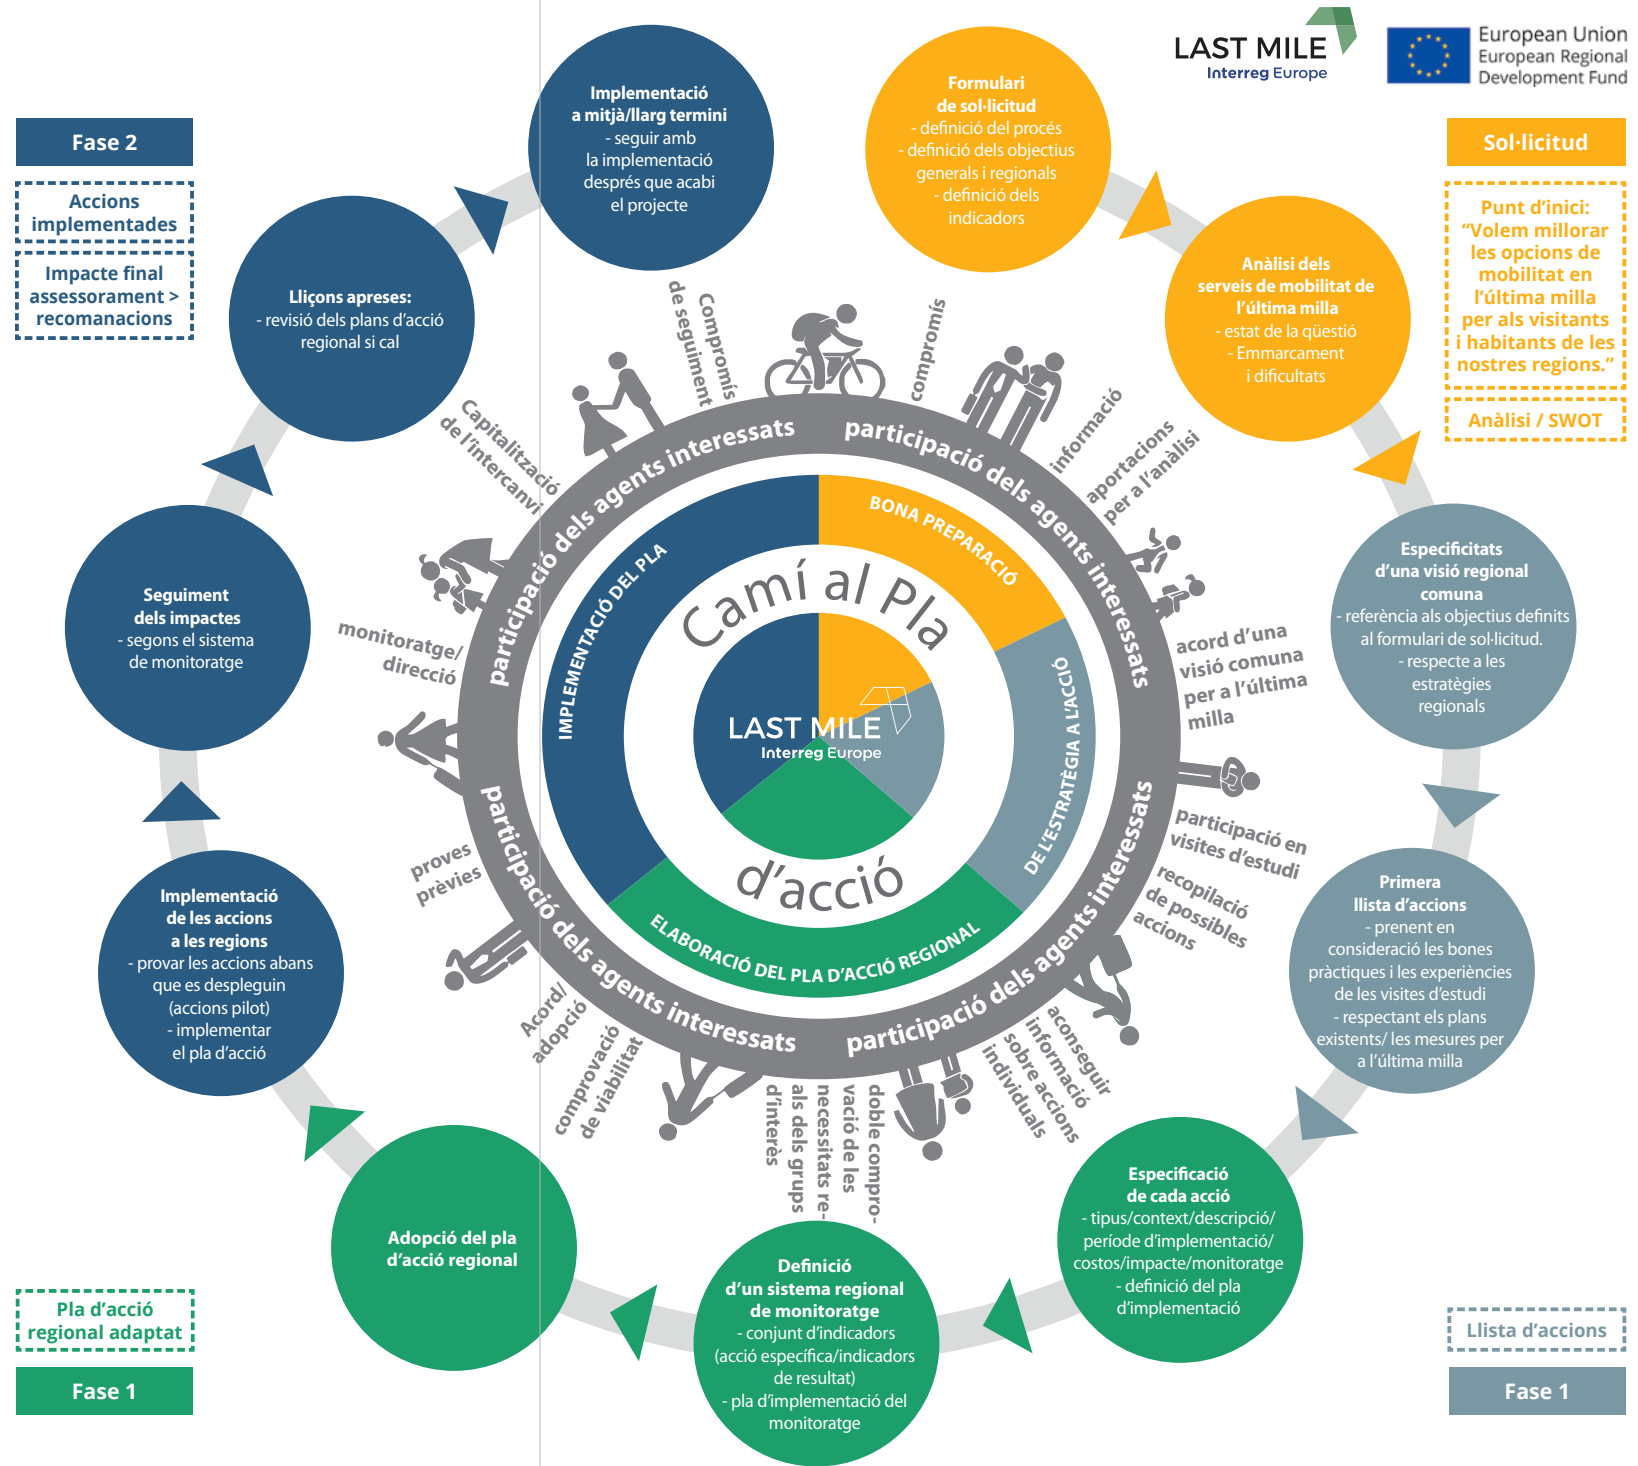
LAST MILE
Interreg Europe

European Union
European Regional Development Fund

Fase 2

Accions implementades

Impacte final assessorament > recomanacions

Sol·licitud

Punt d'inici: "Volem millorar les opcions de mobilitat en l'última milla per als visitants i habitants de les nostres regions."

Anàlisi / SWOT

Implementació a mitjà/llarg termini
- seguir amb la implementació després que acabi el projecte

Formulari de sol·licitud
- definició del procés
- definició dels objectius generals i regionals
- definició dels indicadors

Anàlisi dels serveis de mobilitat de l'última milla
- estat de la qüestió
- Emmarcament i dificultats

Lliçons apreses:
- revisió dels plans d'acció regional si cal

Especificitats d'una visió regional comuna
- referència als objectius definits al formulari de sol·licitud.
- respecte a les estratègies regionals

Seguiment dels impactes
- segons el sistema de monitoratge

Primera llista d'accions
- prenent en consideració les bones pràctiques i les experiències de les visites d'estudi
- respectant els plans existents/ les mesures per a l'última milla

Implementació de les accions a les regions
- provar les accions abans que es despleguin (accions pilot)
- implementar el pla d'acció

Especificació de cada acció
- tipus/context/descripció/ període d'implementació/ costos/impacte/monitoratge
- definició del pla d'implementació

Adopció del pla d'acció regional

Definició d'un sistema regional de monitoratge
- conjunt d'indicadors (acció específica/indicadors de resultat)
- pla d'implementació del monitoratge

Pla d'acció regional adaptat

Fase 1

Llista d'accions

Fase 1

Compromís de seguiment
compromís
informació
aportacions per a l'anàlisi
acord d'una visió comuna per a l'última milla
participació en visites d'estudi
recopilació de possibles accions
aconseguir informació sobre accions individuals
doble compro-vació de les necessitats re-als dels grups d'interès
comprovació de viabilitat
Acord/ adopció
proves prèvies
monitoratge/ direcció
Capitalització de l'intercanvi

participació dels agents interessats
participació dels agents interessats
participació dels agents interessats
participació dels agents interessats

IMPLEMENTACIÓ DEL PLA
BONA PREPARACIÓ
DE L'ESTRATÈGIA A L'ACCIÓ
ELABORACIÓ DEL PLA D'ACCIÓ REGIONAL

Camí al Pla d'acció

LAST MILE
Interreg Europe